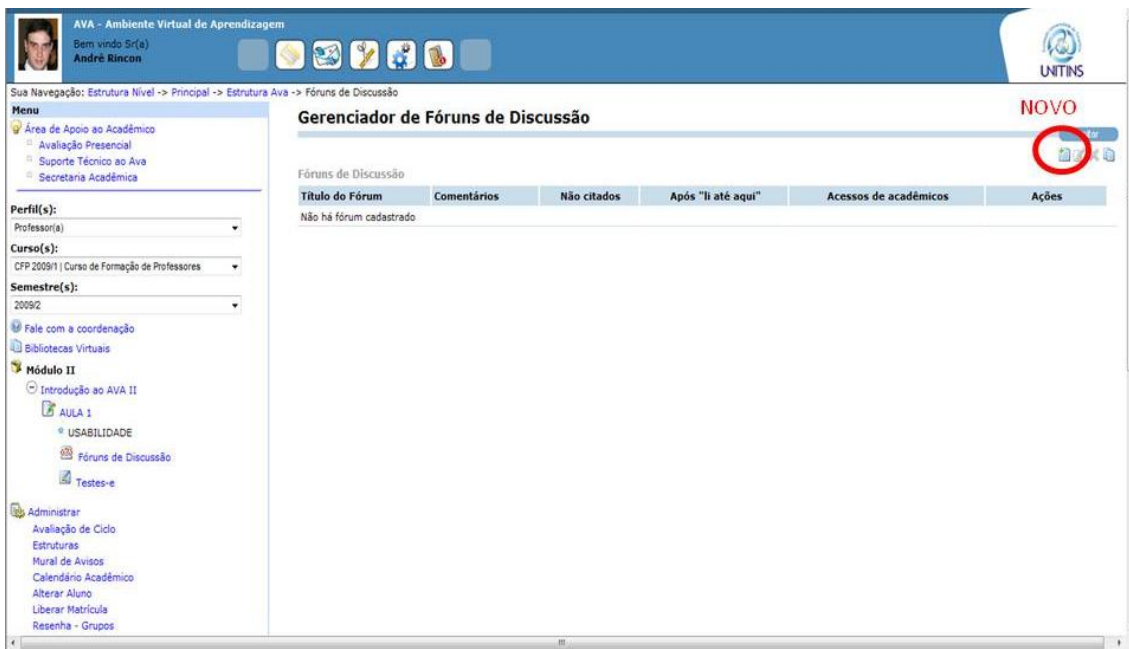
AVA - Ambiente Virtual de Aprendizagem
Bem vindo Sr(a)
André Rincon

UNITINS

Sua Navegação: Estrutura Nível -> Principal -> Estrutura Ava -> Fóruns de Discussão

Menu
Área de Apoio ao Acadêmico
Avaliação Presencial
Suporte Técnico ao Ava
Secretaria Acadêmica

Perfil(s):
Professor(a)
Curso(s):
CFP 2009/1 | Curso de Formação de Professores
Semestre(s):
2009/2

Fale com a coordenação
Bibliotecas Virtuais
Módulo II
Introdução ao AVA II
AULA 1
USABILIDADE
Fóruns de Discussão
Testes-e

Administrar
Avaliação de Ciclo
Estruturas
Mural de Avisos
Calendário Acadêmico
Alterar Aluno
Liberar Matrícula
Resenha - Grupos

Gerenciador de Fóruns de Discussão

NOVO

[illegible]tar

Fóruns de Discussão

| Título do Fórum | Comentários | Não citados | Após "li até aqui" | Acessos de acadêmicos | Ações |
|---|---|---|---|---|---|
| Não há fórum cadastrado | | | | | |